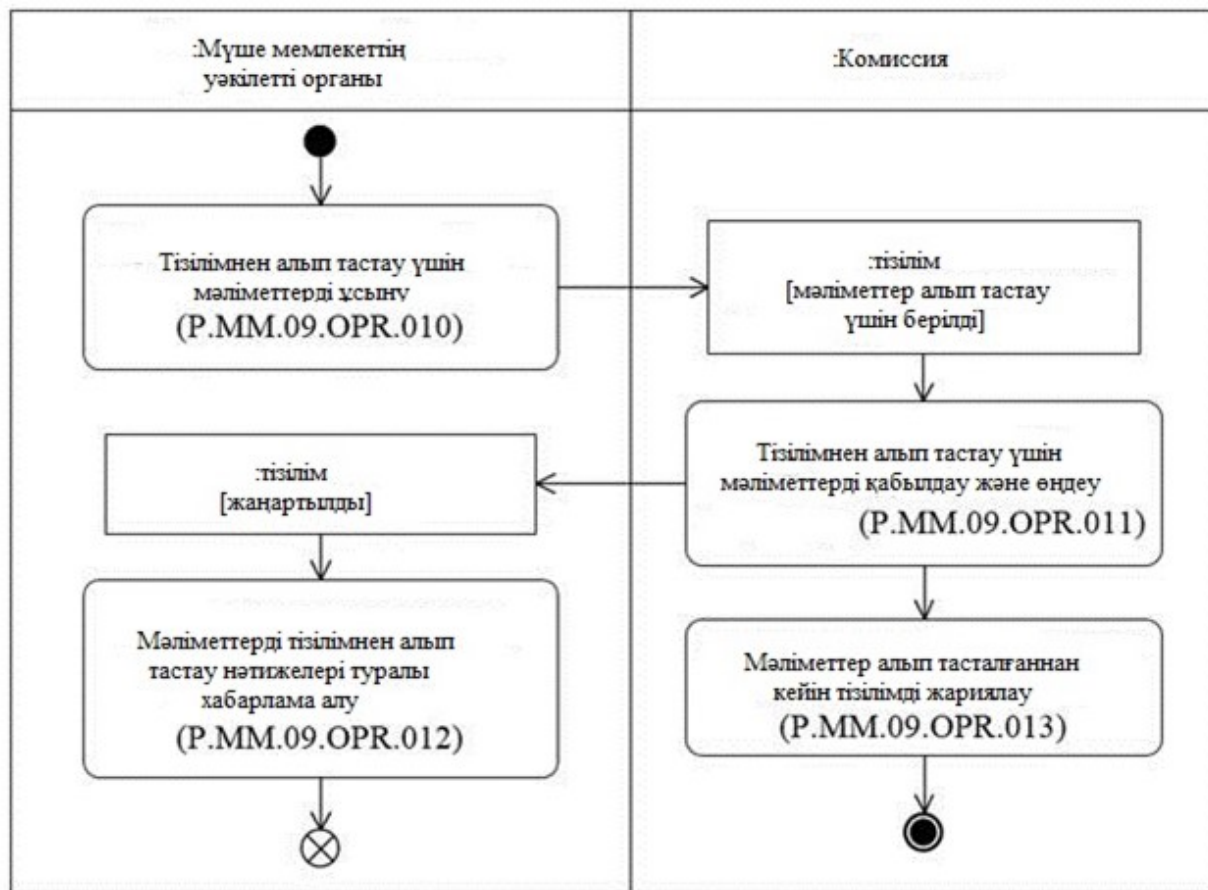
:Мүше мемлекеттің уәкілетті органы

:Комиссия

Тізілімнен алып тастау үшін мәліметтерді ұсыну (P.MM.09.OPR.010)

:тізілім [мәліметтер алып тастау үшін берілді]

Тізілімнен алып тастау үшін мәліметтерді қабылдау және өңдеу (P.MM.09.OPR.011)

:тізілім [жаңартылды]

Мәліметтерді тізілімнен алып тастау нәтижелері туралы хабарлама алу (P.MM.09.OPR.012)

Мәліметтер алып тасталғаннан кейін тізілімді жариялау (P.MM.09.OPR.013)